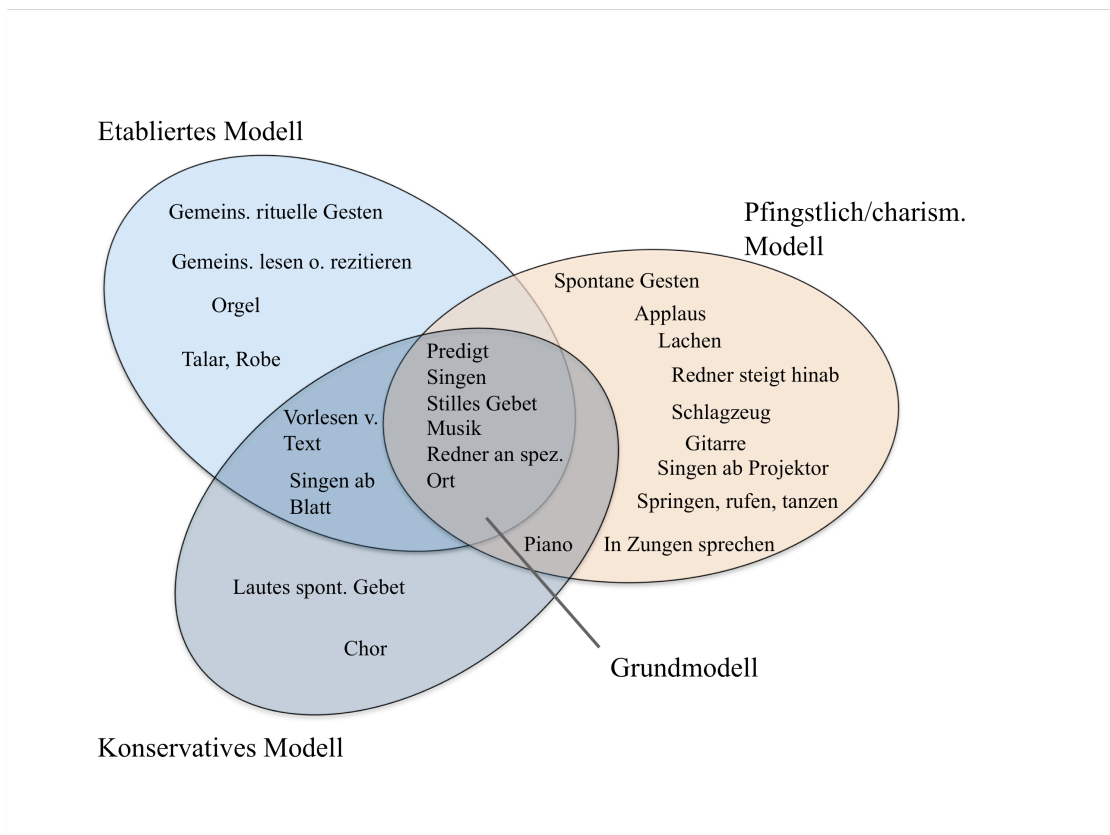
Etabliertes Modell

Gemeins. rituelle Gesten

Gemeins. lesen o. rezitieren

Orgel

Talar, Robe

Pfingstlich/charism. Modell

Spontane Gesten

Applaus

Lachen

Redner steigt hinab

Schlagzeug

Gitarre

Singen ab Projektor

Springen, rufen, tanzen

In Zungen sprechen

Predigt
Singen
Stilles Gebet
Musik
Redner an spez. Ort

Vorlesen v. Text

Singen ab Blatt

Piano

Lautes spont. Gebet

Chor

Grundmodell

Konservatives Modell